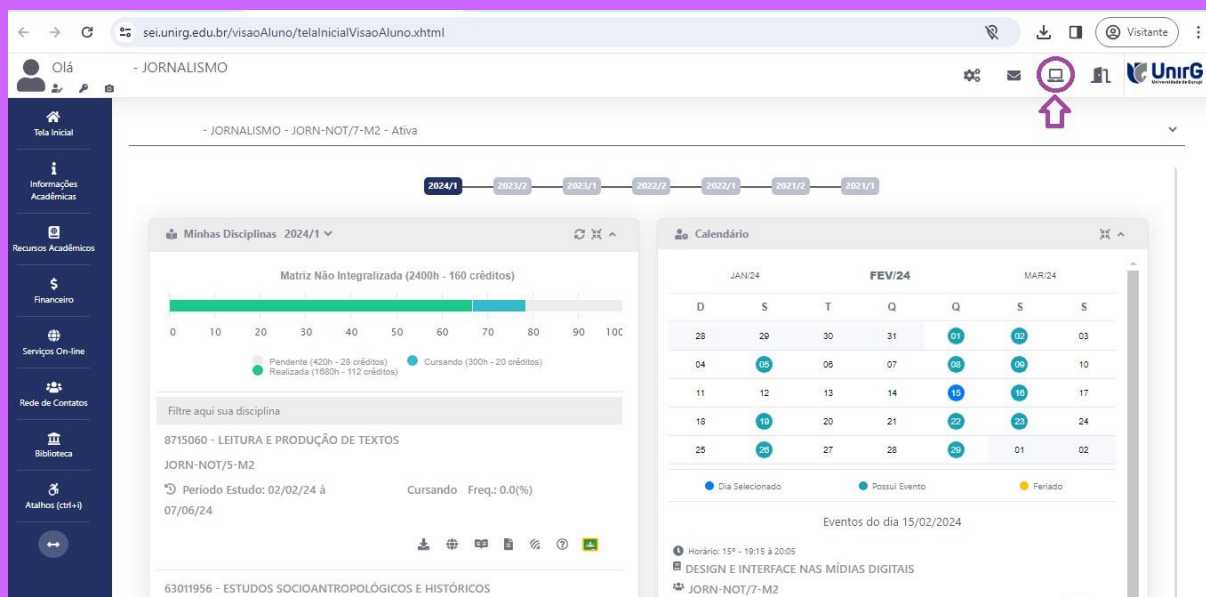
sei.unirg.edu.br/visaoAluno/telaInicialVisaoAluno.xhtml

Visitante

Olá

- JORNALISMO

UnirG

Tela Inicial

Informações Acadêmicas

Recursos Acadêmicos

Financeiro

Serviços On-line

Rede de Contatos

Biblioteca

Atalhos (ctrl+i)

- JORNALISMO - JORN-NOT/7-M2 - Ativa

2024/1 2023/2 2023/1 2022/2 2022/1 2021/2 2021/1

Minhas Disciplinas 2024/1

Matriz Não Integralizada (2400h - 160 créditos)

0 10 20 30 40 50 60 70 80 90 100

Pendente (420h - 28 créditos) Cursando (300h - 20 créditos) Realizada (1680h - 112 créditos)

Filtre aqui sua disciplina

8715060 - LEITURA E PRODUÇÃO DE TEXTOS

JORN-NOT/5-M2

Período Estudo: 02/02/24 à 07/06/24

Cursando Freq.: 0.0(%)

63011956 - ESTUDOS SOCIOANTROPOLÓGICOS E HISTÓRICOS

Calendário

JAN/24 FEV/24 MAR/24

| D | S | T | Q | Q | S | S |
|---|---|---|---|---|---|---|
| 28 | 29 | 30 | 31 | 01 | 02 | 03 |
| 04 | 05 | 06 | 07 | 08 | 09 | 10 |
| 11 | 12 | 13 | 14 | 15 | 16 | 17 |
| 18 | 19 | 20 | 21 | 22 | 23 | 24 |
| 25 | 26 | 27 | 28 | 29 | 01 | 02 |

Dia Selecionado Possui Evento Feriado

Eventos do dia 15/02/2024

Horário: 15º - 19:15 à 20:05

DESIGN E INTERFACE NAS MÍDIAS DIGITAIS

JORN-NOT/7-M2